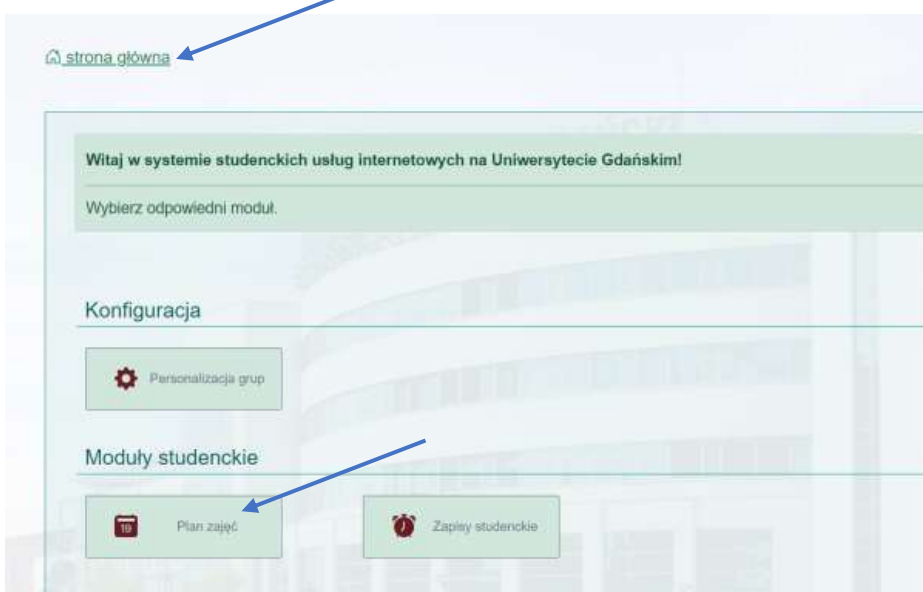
strona główna

Witaj w systemie studenckich usług internetowych na Uniwersytecie Gdańskim!

Wybierz odpowiedni moduł.

Konfiguracja

Personalizacja grup

Moduły studenckie

19

Plan zajęć

Zapisy studenckie